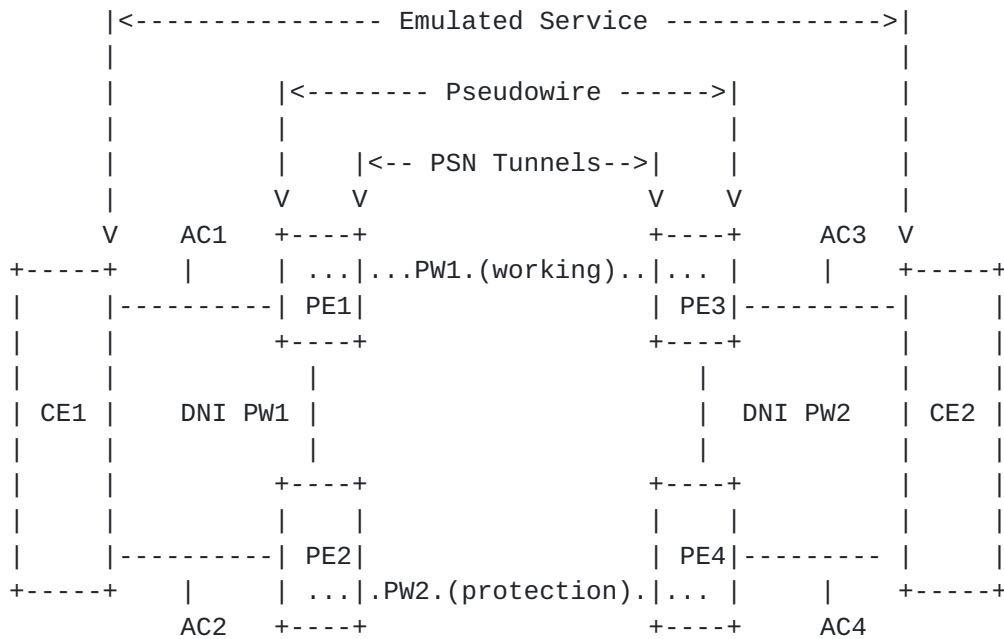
|<---------------- Emulated Service ---------------->|
|                                                    |
|        |<-------- Pseudowire ------>|              |
|        |                            |              |
|        |    |<-- PSN Tunnels-->|    |              |
|        V    V                  V    V              |
V   AC1   +----+                  +----+    AC3      V
+-----+    |   | ...|...PW1.(working)..|... |    |    +-----+
|     |----------| PE1|                  | PE3|----------|     |
|     |          +----+                  +----+          |     |
|     |            |                      |              |     |
| CE1 |   DNI PW1  |                      |   DNI PW2    | CE2 |
|     |            |                      |              |     |
|     |          +----+                  +----+          |     |
|     |          |    |                  |    |          |     |
|     |----------| PE2|                  | PE4|---------  |     |
+-----+    |   | ...|.PW2.(protection).|... |    |    +-----+
          AC2  +----+                  +----+    AC4